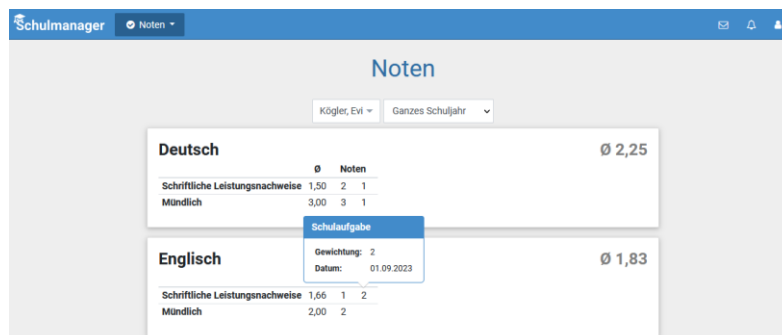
Schulmanager Noten

Noten

Kögler, Evi Ganzes Schuljahr

Deutsch

Ø 2,25

| | Ø | Noten | |
|---|---|---|---|
| Schriftliche Leistungsnachweise | 1,50 | 2 | 1 |
| Mündlich | 3,00 | 3 | 1 |

Schulaufgabe

Gewichtung: 2
Datum: 01.09.2023

Englisch

Ø 1,83

| | | | |
|---|---|---|---|
| Schriftliche Leistungsnachweise | 1,66 | 1 | 2 |
| Mündlich | 2,00 | 2 | |